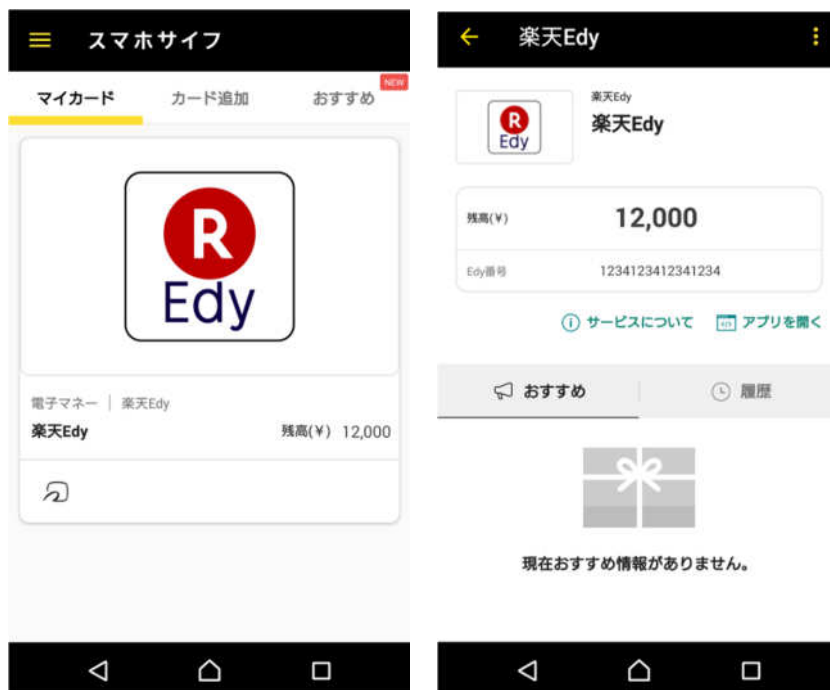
スマホサイフ

マイカード カード追加 おすすめ NEW

R
Edy

電子マネー | 楽天Edy
楽天Edy 残高(¥) 12,000

楽天Edy

R
Edy

楽天Edy
楽天Edy

残高(¥) 12,000
Edy番号 1234123412341234

サービスについて アプリを開く

おすすめ 履歴

現在おすすめ情報がありません。